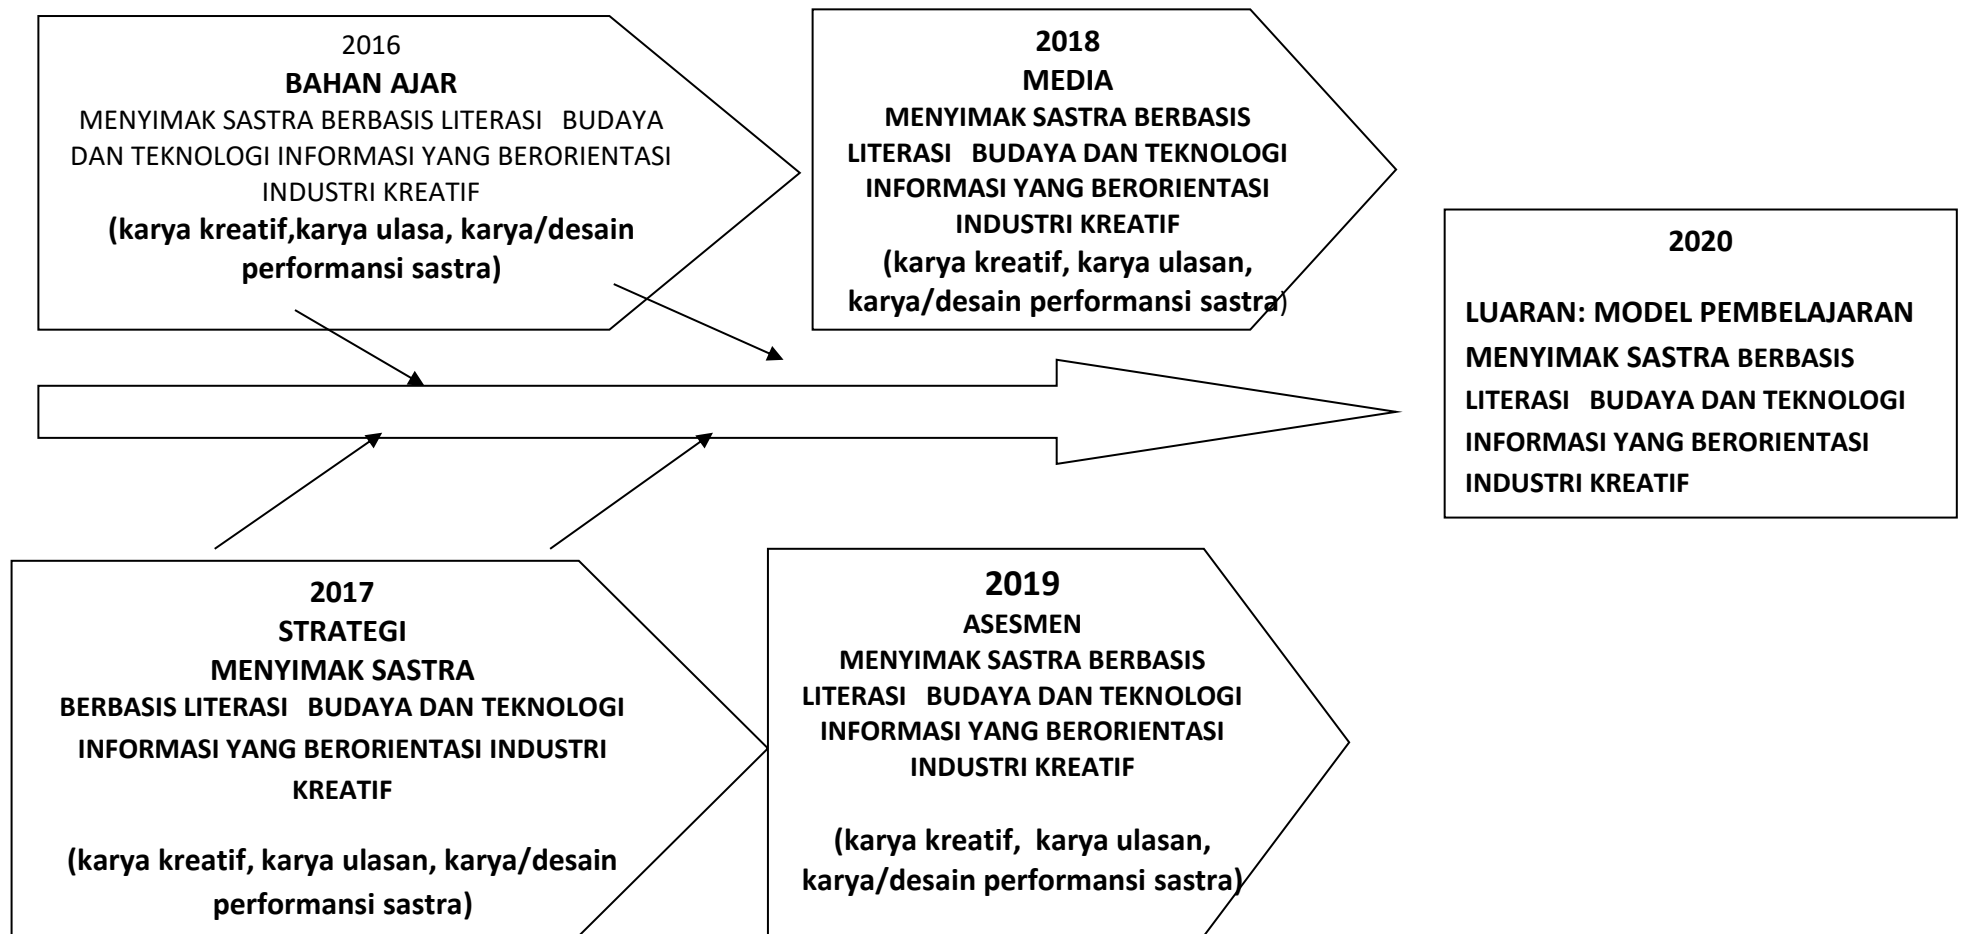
2016
BAHAN AJAR
MENYIMAK SASTRA BERBASIS LITERASI BUDAYA DAN TEKNOLOGI INFORMASI YANG BERORIENTASI INDUSTRI KREATIF
(karya kreatif,karya ulasa, karya/desain performansi sastra)

2018
MEDIA
MENYIMAK SASTRA BERBASIS LITERASI BUDAYA DAN TEKNOLOGI INFORMASI YANG BERORIENTASI INDUSTRI KREATIF
(karya kreatif, karya ulasan, karya/desain performansi sastra)

2020
LUARAN: MODEL PEMBELAJARAN MENYIMAK SASTRA BERBASIS LITERASI BUDAYA DAN TEKNOLOGI INFORMASI YANG BERORIENTASI INDUSTRI KREATIF

2017
STRATEGI
MENYIMAK SASTRA BERBASIS LITERASI BUDAYA DAN TEKNOLOGI INFORMASI YANG BERORIENTASI INDUSTRI KREATIF

(karya kreatif, karya ulasan, karya/desain performansi sastra)

2019
ASESMEN
MENYIMAK SASTRA BERBASIS LITERASI BUDAYA DAN TEKNOLOGI INFORMASI YANG BERORIENTASI INDUSTRI KREATIF

(karya kreatif, karya ulasan, karya/desain performansi sastra)